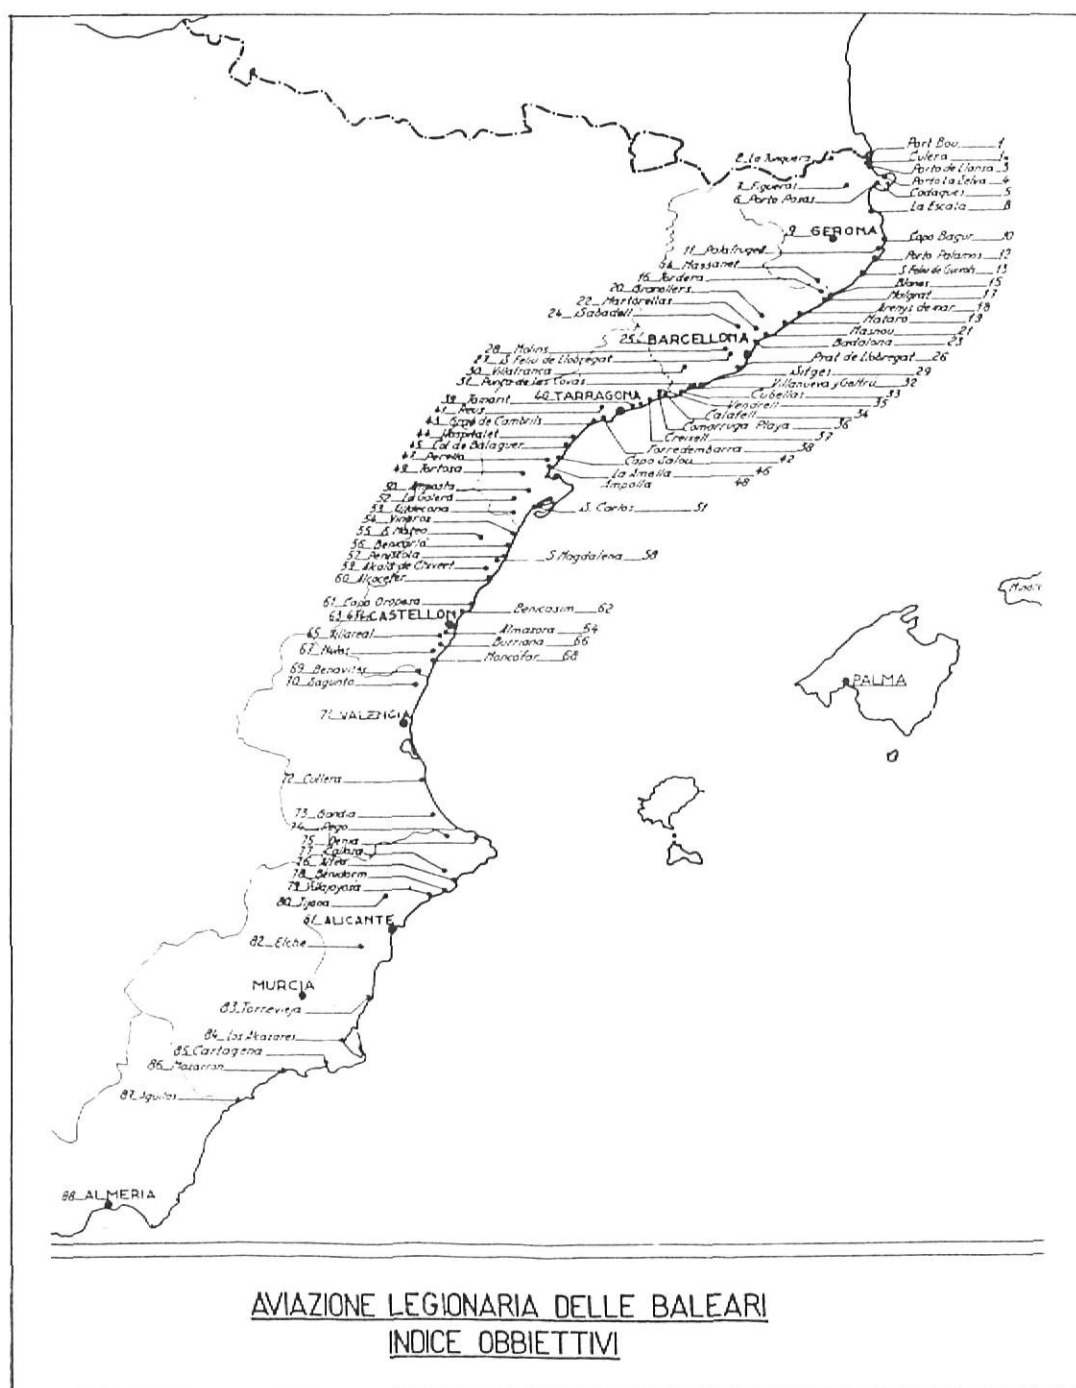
Port Bou 1
Culera 1
Porto de Llansa 3
Porto la Selva 4
Cadaques 5
La Escala 8
2 La Junquera
7 Figueras
6 Porto Rosas
9 GERONA
Capo Bagur 10
Porto Palamos 12
S. Feliu de Guixols 13
Blanes 15
Malgrat 17
Arenys de mar 18
Mataro 19
Masnou 21
Badalona 23
11 Palafrugell
14 Massanet
16 Tordera
20 Granollers
22 Martorellas
24 Sabadell
25 BARCELLONA
28 Molins
27 S. Feliu de Llobregat
30 Vilafranca
31 Punta de las Cuevas
Prat de Llobregat 26
Sitges 29
Villanueva y Geltru 32
Cubellas 33
Vendrell 35
Calafell 34
Comarruga Playa 36
Creixell 37
Torredembarra 38
39 Tamarit
40 TARRAGONA
41 Reus
43 Cambrils
44 Hospitalet
45 Col de Balaguer
47 Perello
49 Tortosa
Capo Salou 42
La Ametlla 46
Ampolla 48
50 Amposta
52 La Galera
53 Ulldecona
54 Vinaroz
55 S. Mateo
56 Benicarlo
57 Peniscola
59 Alcala de Chivert
60 Alcocebre
S. Carlos 51
S. Magdalena 58
61 Capo Oropesa
63 CASTELLON
65 Villareal
67 Nules
69 Benavites
70 Sagunto
Benicasim 62
Almazora 64
Burriana 66
Moncofar 68
71 VALENCIA
72 Cullera
73 Gandia
74 Pego
75 Denia
77 Calpe
76 Altea
78 Benidorm
79 Villajoyosa
80 Jijona
81 ALICANTE
82 Elche
MURCIA
83 Torrevieja
84 Los Alcazares
85 Cartagena
86 Mazarron
87 Aguilas
88 ALMERIA
PALMA
Mahon

AVIAZIONE LEGIONARIA DELLE BALEARI
INDICE OBBIETTIVI